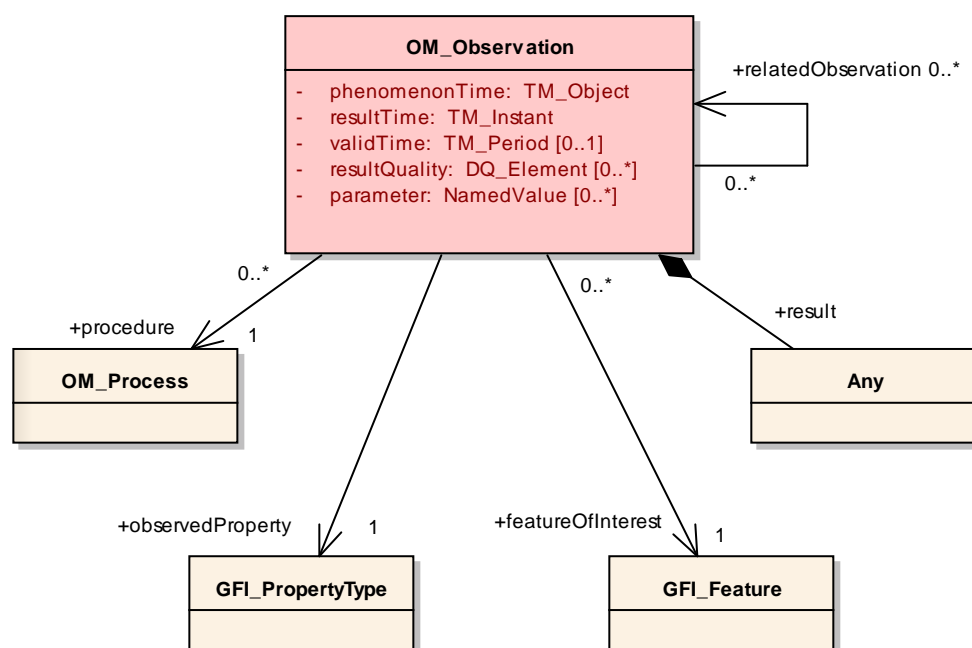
OM_Observation

- phenomenonTime: TM_Object
- resultTime: TM_Instant
- validTime: TM_Period [0..1]
- resultQuality: DQ_Element [0..*]
- parameter: NamedValue [0..*]

+relatedObservation 0..*

0..*

0..*

+procedure

1

OM_Process

0..*

+result

Any

+observedProperty

1

GFI_PropertyType

+featureOfInterest

1

GFI_Feature